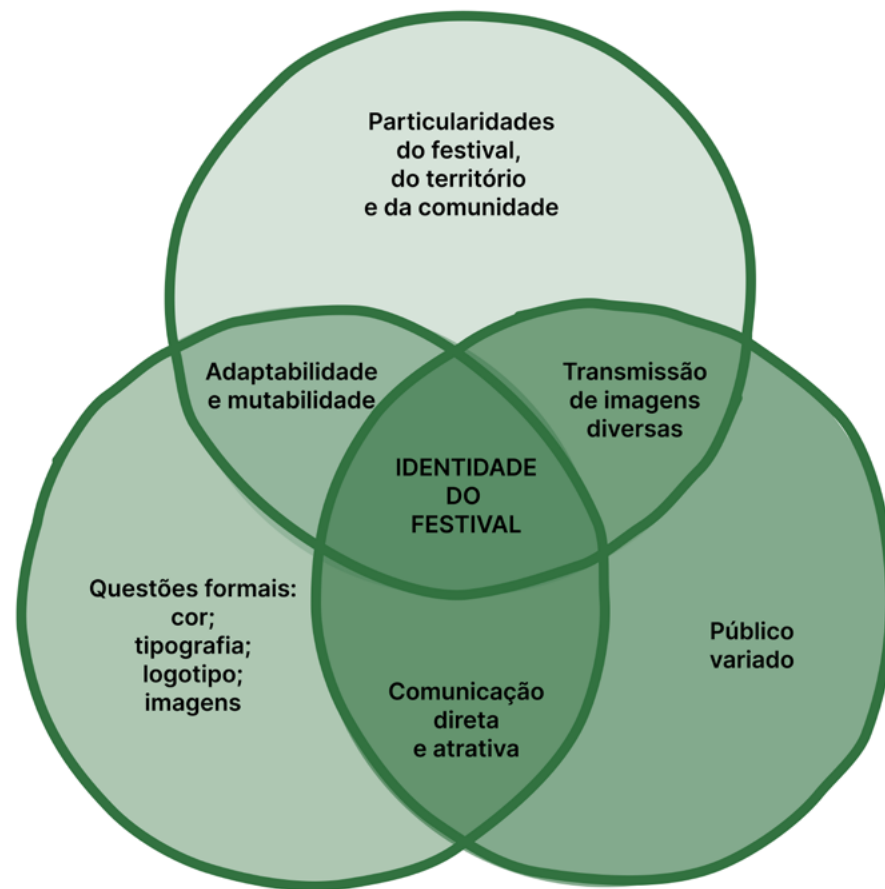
Particularidades do festival, do território e da comunidade

Adaptabilidade e mutabilidade

Transmissão de imagens diversas

IDENTIDADE DO FESTIVAL

Questões formais: cor; tipografia; logotipo; imagens

Público variado

Comunicação direta e atrativa